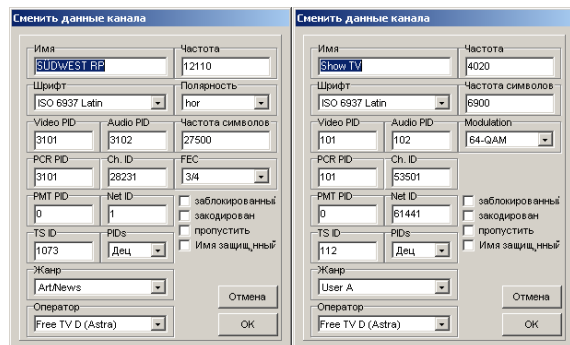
Сменить данные канала

Имя
SUDWEST RP
Частота
12110
Шрифт
ISO 6937 Latin
Полярность
hor
Video PID
3101
Audio PID
3102
Частота символов
27500
PCR PID
3101
Ch. ID
28231
FEC
3/4
PMT PID
0
Net ID
1
заблокированный
закодирован
пропустить
Имя защищ.нный
TS ID
1073
PIDs
Дец
Жанр
Art/News
Отмена
Оператор
Free TV D (Astra)
OK

Сменить данные канала

Имя
Show TV
Частота
4020
Шрифт
ISO 6937 Latin
Частота символов
6900
Video PID
101
Audio PID
102
Modulation
64-QAM
PCR PID
101
Ch. ID
53501
PMT PID
0
Net ID
61441
заблокированный
закодирован
пропустить
Имя защищ.нный
TS ID
112
PIDs
Дец
Жанр
User A
Отмена
Оператор
Free TV D (Astra)
OK